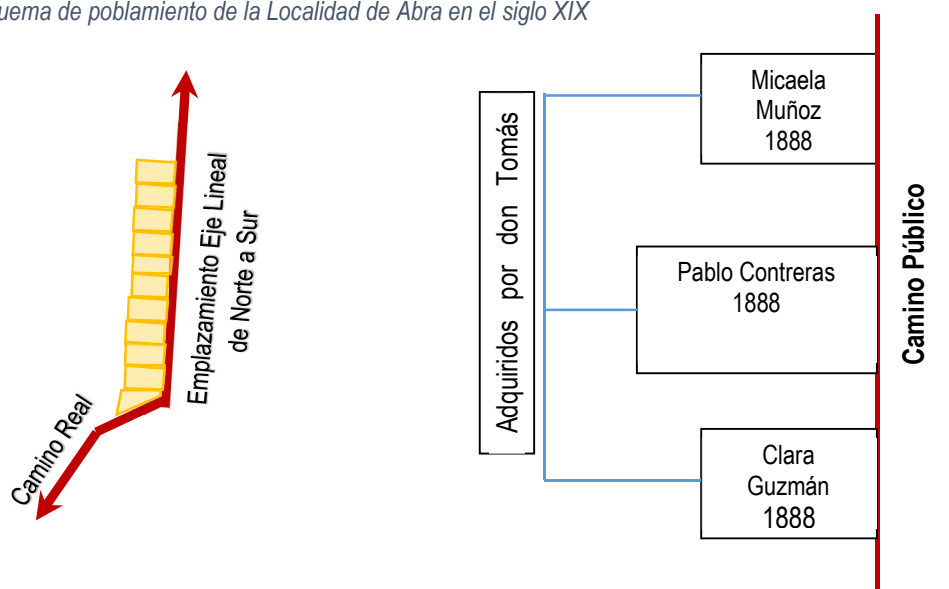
uema de poblamiento de la Localidad de Abra en el siglo XIX

Emplazamiento Eje Lineal de Norte a Sur

Camino Real

Adquiridos por don Tomás

Micaela Muñoz 1888

Pablo Contreras 1888

Clara Guzmán 1888

Camino Público